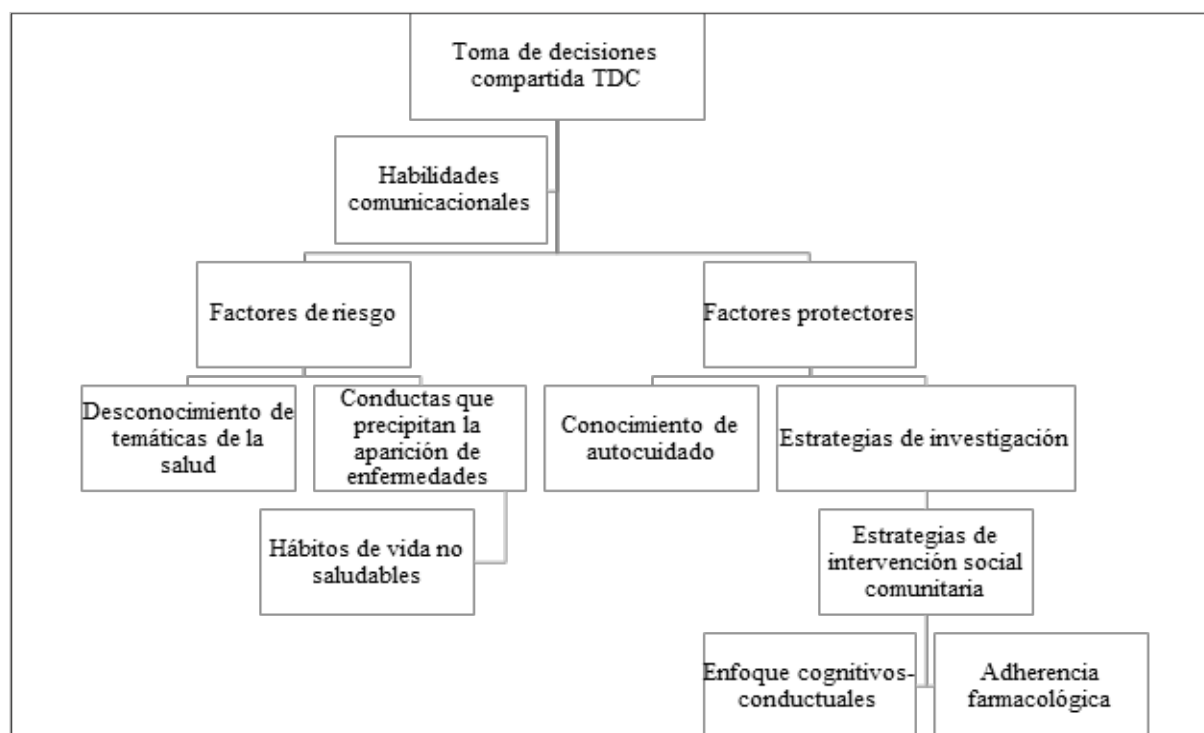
Toma de decisiones compartida TDC

Habilidades comunicacionales

Factores de riesgo

Factores protectores

Desconocimiento de temáticas de la salud

Conductas que precipitan la aparición de enfermedades

Hábitos de vida no saludables

Conocimiento de autocuidado

Estrategias de investigación

Estrategias de intervención social comunitaria

Enfoque cognitivos-conductuales

Adherencia farmacológica